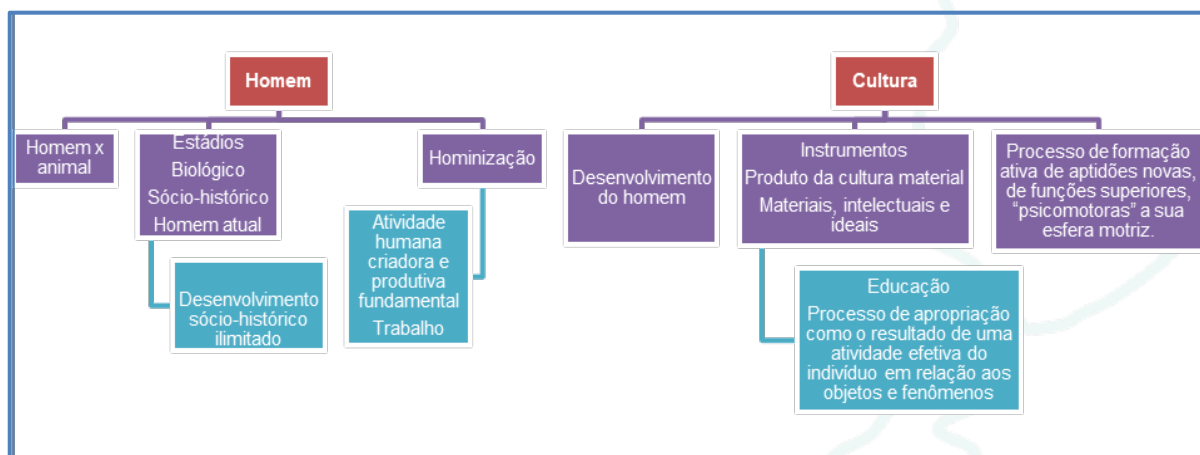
Homem

Homem x animal

Estádios
Biológico
Sócio-histórico
Homem atual

Desenvolvimento sócio-histórico ilimitado

Hominização

Atividade humana criadora e produtiva fundamental
Trabalho

Cultura

Desenvolvimento do homem

Instrumentos
Produto da cultura material
Materiais, intelectuais e ideais

Educação
Processo de apropriação como o resultado de uma atividade efetiva do indivíduo em relação aos objetos e fenômenos

Processo de formação ativa de aptidões novas, de funções superiores, "psicomotoras" a sua esfera motriz.